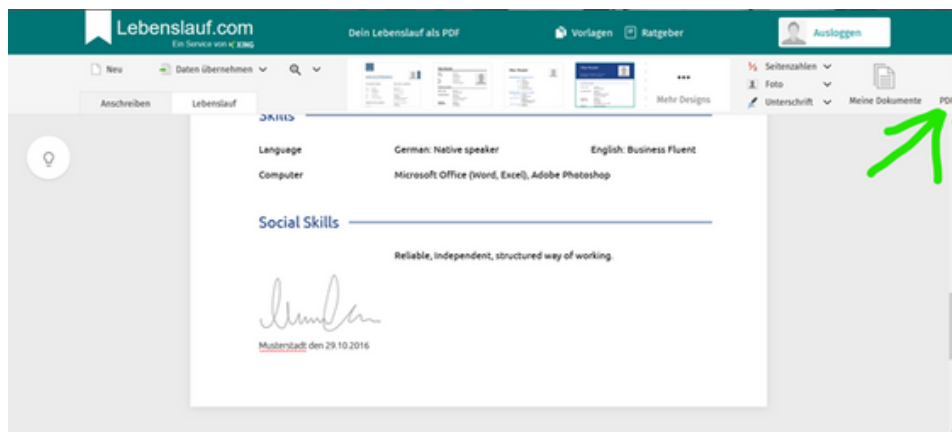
Lebenslauf.com
Ein Service von XING

Dein Lebenslauf als PDF

Vorlagen Ratgeber

Ausloggen

Neu Daten übernehmen

Anschreiben Lebenslauf

Mehr Designs

Seitenzahlen
Foto
Unterschrift

Meine Dokumente PDF

Skills

Language German: Native speaker English: Business Fluent

Computer Microsoft Office (Word, Excel), Adobe Photoshop

Social Skills

Reliable, Independent, structured way of working.

Musterstadt den 29.10.2016